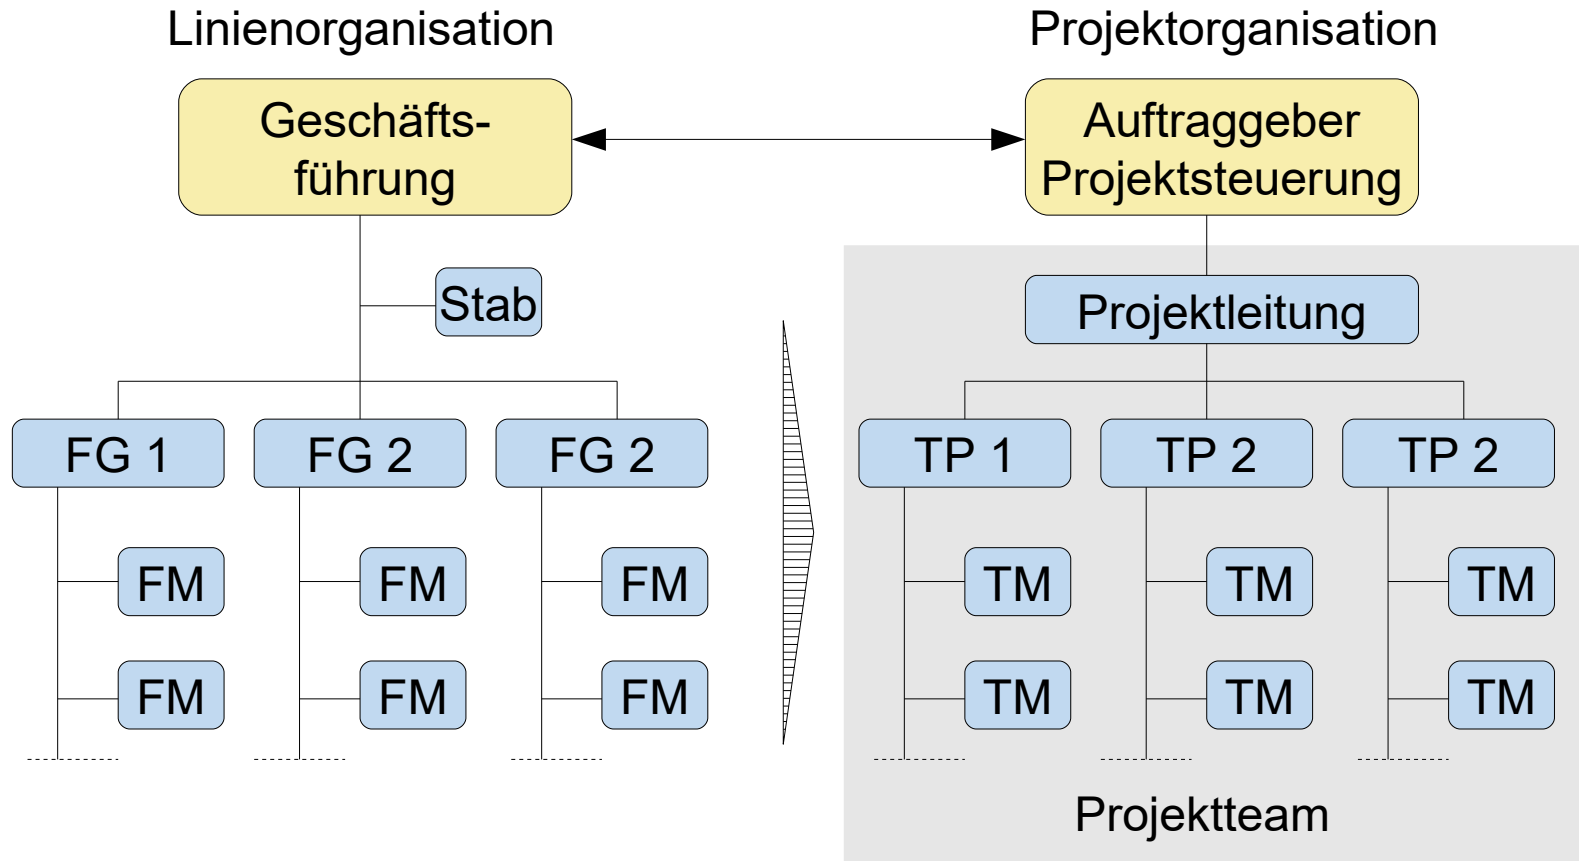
Linienorganisation

Projektorganisation

Geschäftsführung

Auftraggeber Projektsteuerung

Stab

Projektleitung

FG 1

FG 2

FG 2

FM

FM

FM

FM

FM

FM

TP 1

TP 2

TP 2

TM

TM

TM

TM

TM

TM

Projektteam